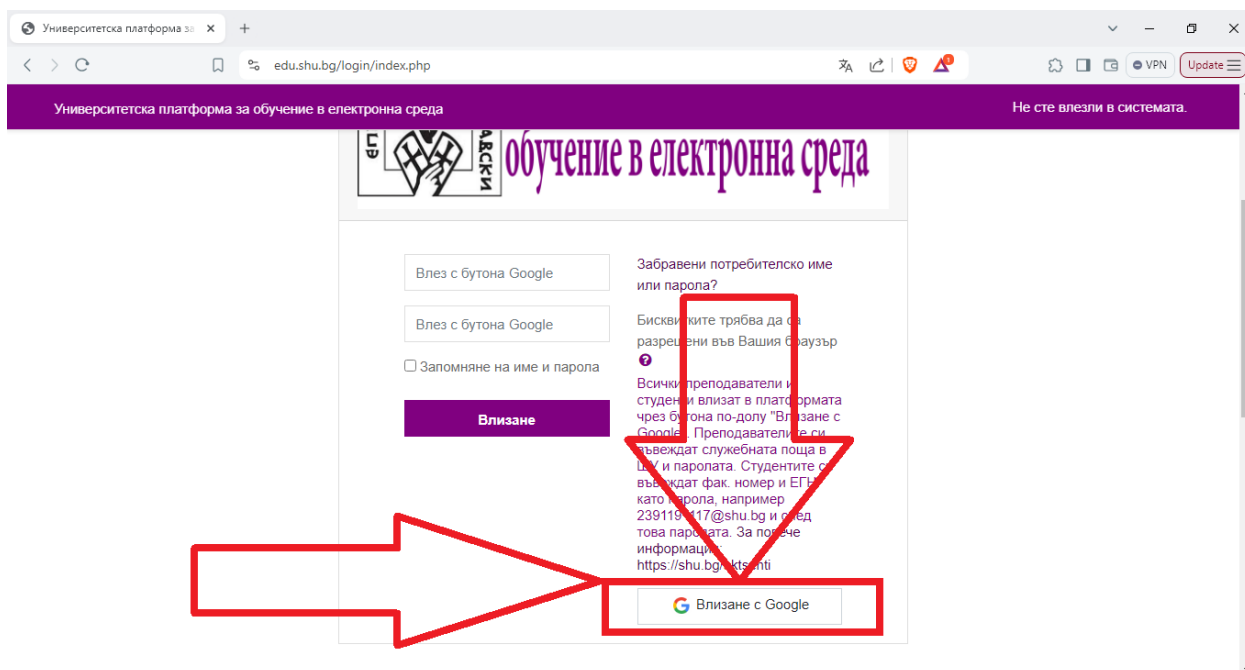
Университетска платформа за

edu.shu.bg/login/index.php

VPN

Update

Университетска платформа за обучение в електронна среда

Не сте влезли в системата.

ЕП

АВСКИ

обучение в електронна среда

Влез с бутона Google

Влез с бутона Google

Запомняне на име и парола

Влизане

Забравени потребителско име или парола?

Бисквитките трябва да са разрешени във Вашия браузър

Всички преподаватели и студенти влизат в платформата чрез бутона по-долу "Влизане с Google". Преподавателите си въвеждат служебната поща в ШУ и паролата. Студентите си въвеждат фак. номер и ЕГН като парола, например 2391191117@shu.bg и след това паролата. За повече информация: https://shu.bg/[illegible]nti

Влизане с Google